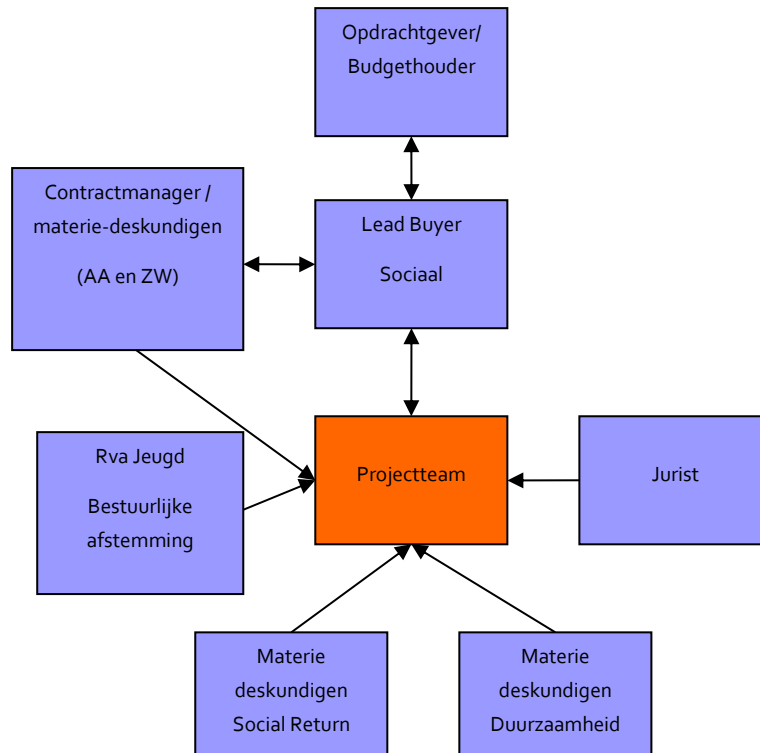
Opdrachtgever/
Budgethouder

Contractmanager /
materie-deskundigen

(AA en ZW)

Lead Buyer

Sociaal

Rva Jeugd

Bestuurlijke afstemming

Projectteam

Jurist

Materie deskundigen Social Return

Materie deskundigen Duurzaamheid